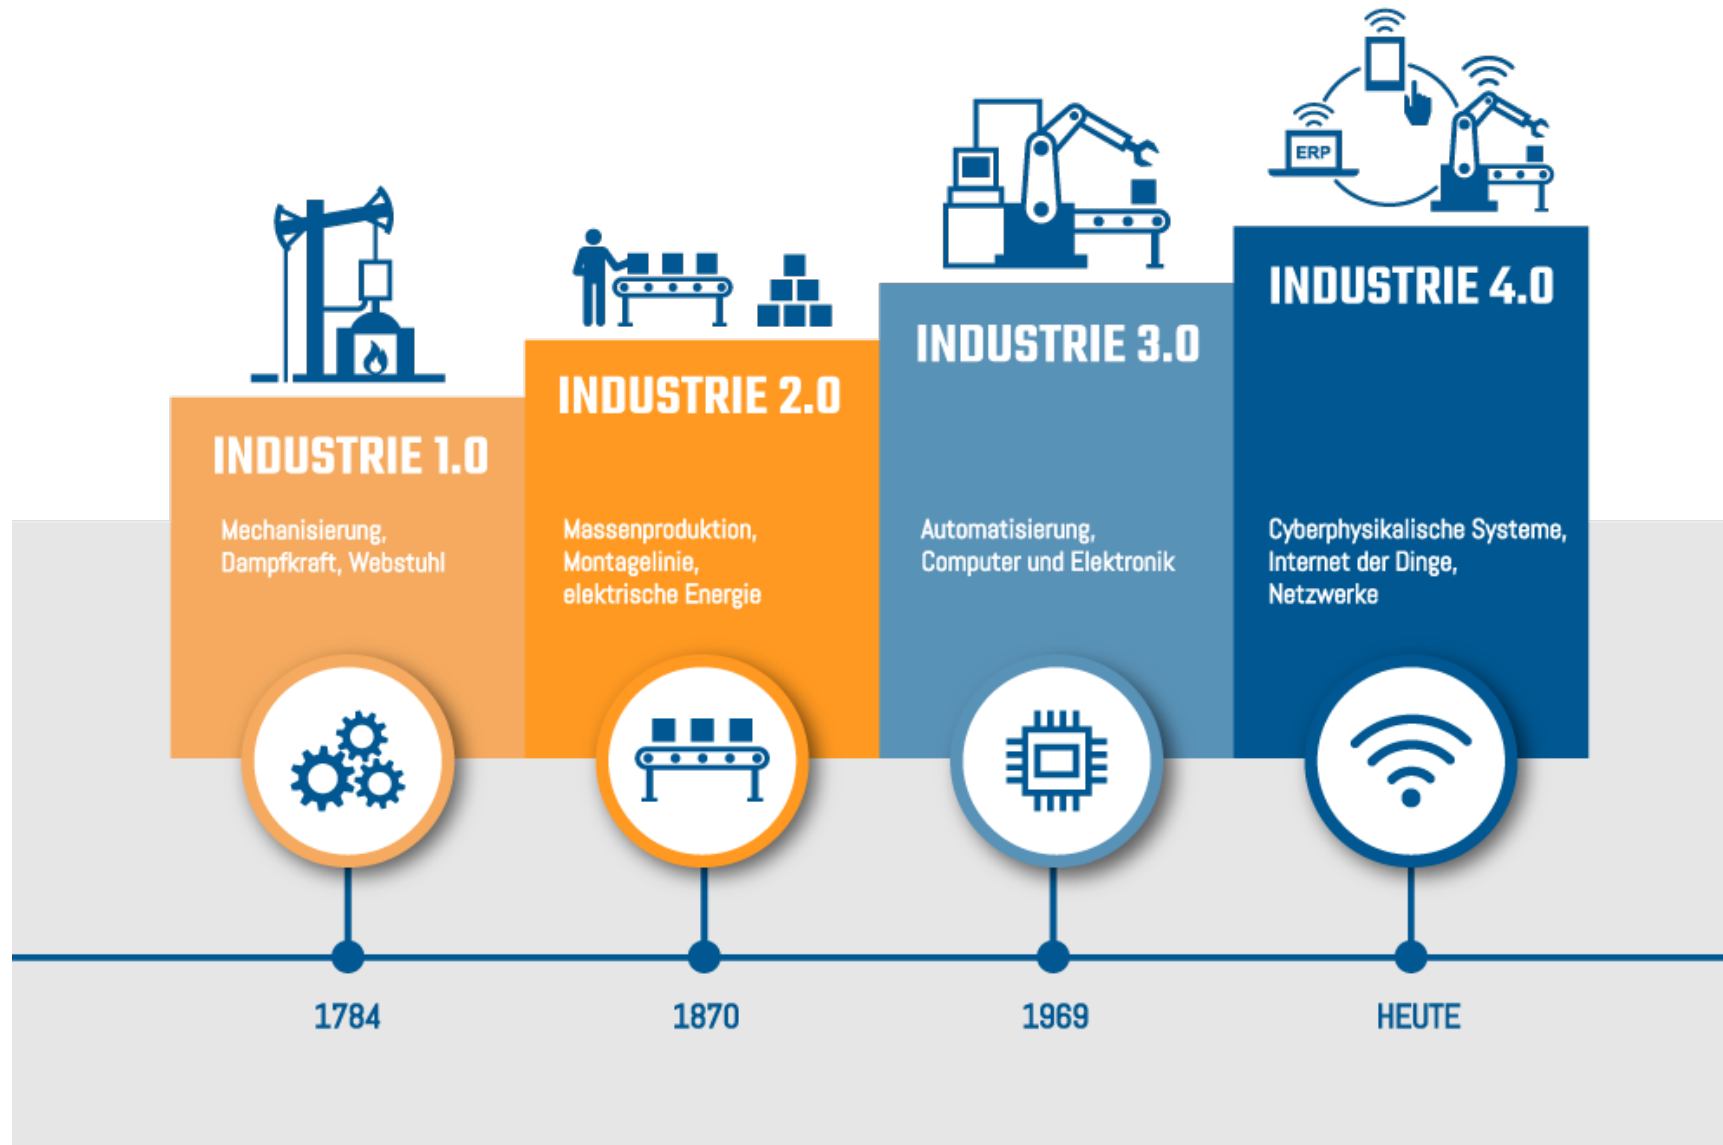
ERP

INDUSTRIE 1.0

Mechanisierung, Dampfkraft, Webstuhl

INDUSTRIE 2.0

Massenproduktion, Montagelinie, elektrische Energie

INDUSTRIE 3.0

Automatisierung, Computer und Elektronik

INDUSTRIE 4.0

Cyberphysikalische Systeme, Internet der Dinge, Netzwerke

1784

1870

1969

HEUTE